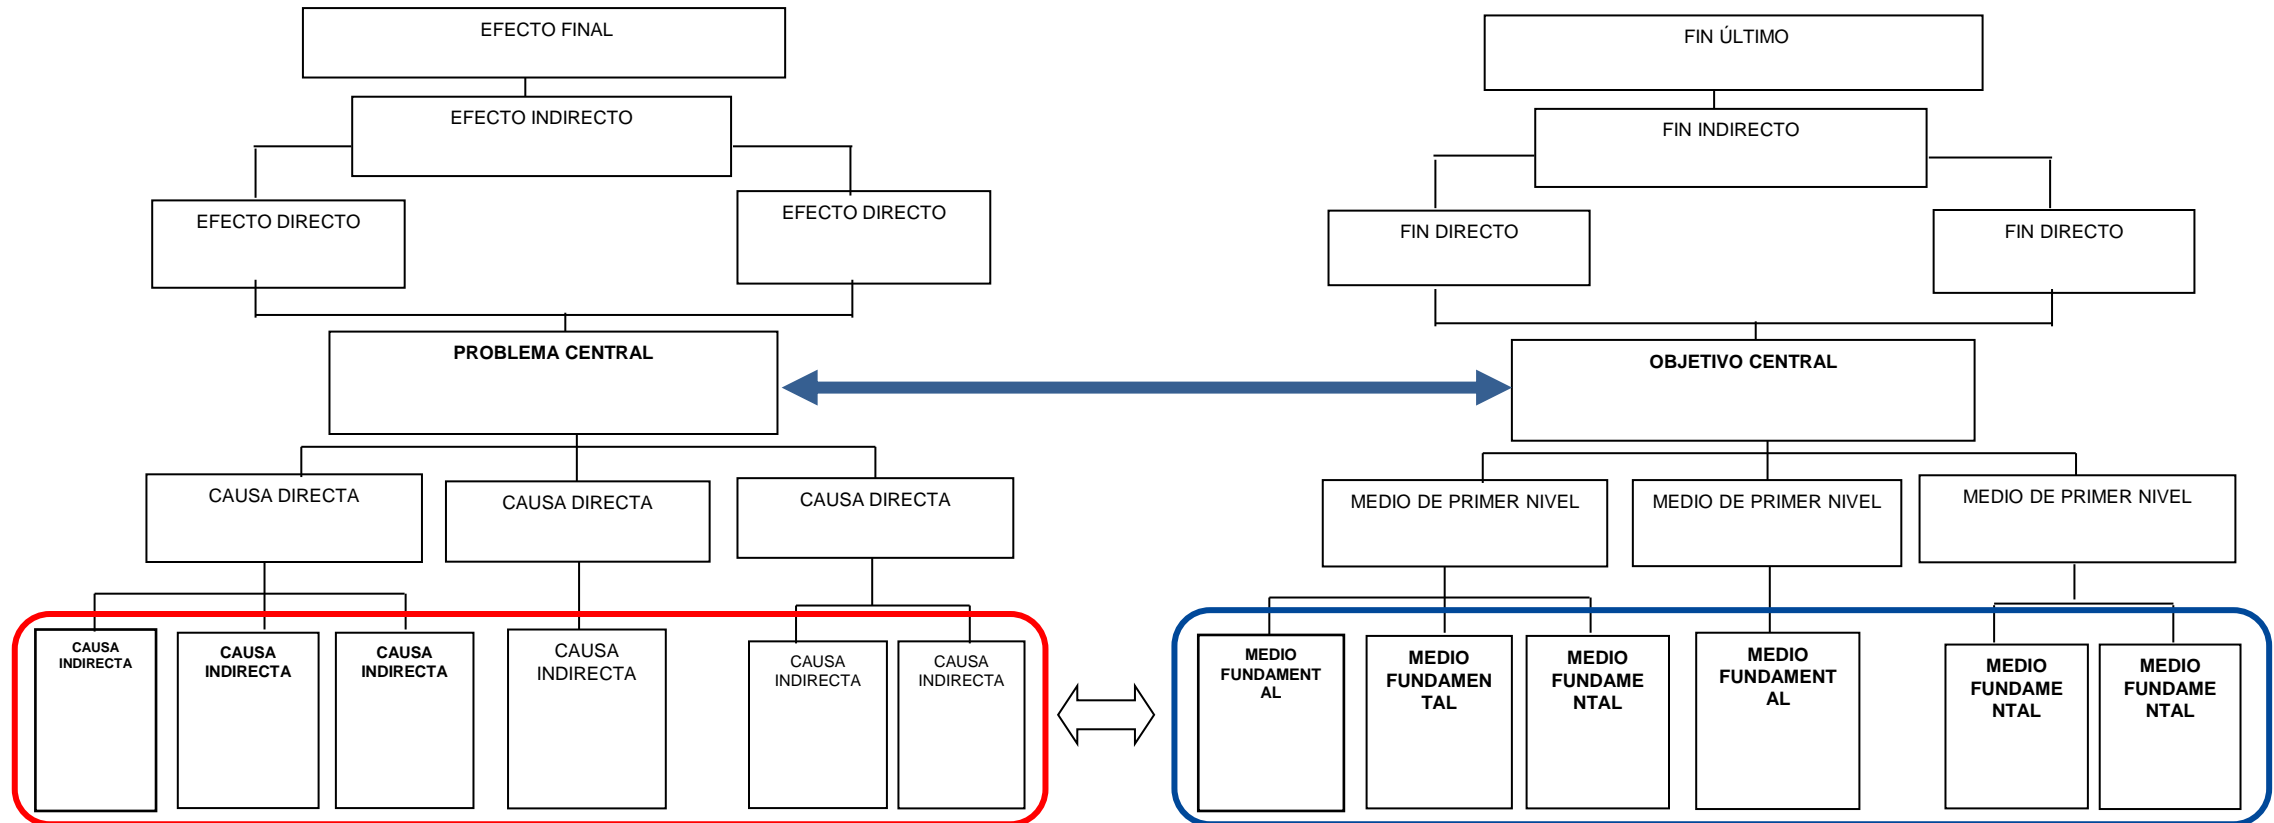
EFECTO FINAL

EFECTO INDIRECTO

EFECTO DIRECTO

EFECTO DIRECTO

PROBLEMA CENTRAL

CAUSA DIRECTA

CAUSA DIRECTA

CAUSA DIRECTA

CAUSA INDIRECTA

CAUSA INDIRECTA

CAUSA INDIRECTA

CAUSA INDIRECTA

CAUSA INDIRECTA

CAUSA INDIRECTA

FIN ÚLTIMO

FIN INDIRECTO

FIN DIRECTO

FIN DIRECTO

OBJETIVO CENTRAL

MEDIO DE PRIMER NIVEL

MEDIO DE PRIMER NIVEL

MEDIO DE PRIMER NIVEL

MEDIO FUNDAMENTAL

MEDIO FUNDAMENTAL

MEDIO FUNDAMENTAL

MEDIO FUNDAMENTAL

MEDIO FUNDAMENTAL

MEDIO FUNDAMENTAL